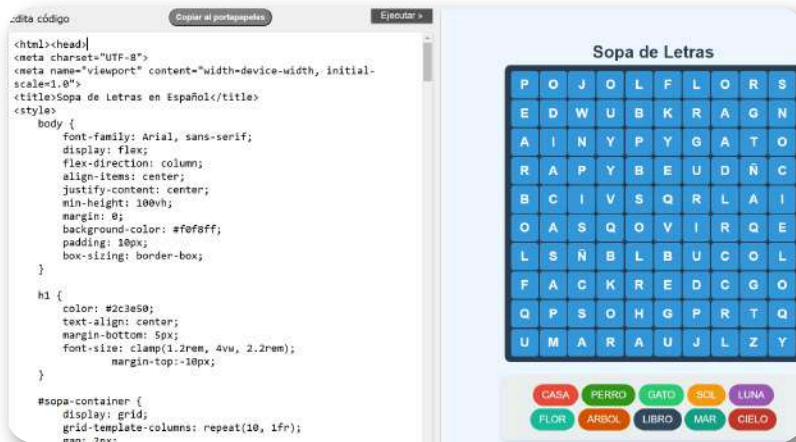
:dita código
Copiar al portapapeles
Ejecutar »

<html><head>
<meta charset="UTF-8">
<meta name="viewport" content="width=device-width, initial-scale=1.0">
<title>Sopa de Letras en Español</title>
<style>
    body {
        font-family: Arial, sans-serif;
        display: flex;
        flex-direction: column;
        align-items: center;
        justify-content: center;
        min-height: 100vh;
        margin: 0;
        background-color: #f0f8ff;
        padding: 10px;
        box-sizing: border-box;
    }

    h1 {
        color: #2c3e50;
        text-align: center;
        margin-bottom: 5px;
        font-size: clamp(1.2rem, 4vw, 2.2rem);
                margin-top:-10px;
    }

    #sopa-container {
        display: grid;
        grid-template-columns: repeat(10, 1fr);
        gap: 2px;

Sopa de Letras

| P | O | J | O | L | F | L | O | R | S |
|---|---|---|---|---|---|---|---|---|---|
| E | D | W | U | B | K | R | A | G | N |
| A | I | N | Y | P | Y | G | A | T | O |
| R | A | P | Y | B | E | U | D | Ñ | C |
| B | C | I | V | S | Q | R | L | A | I |
| O | A | S | Q | O | V | I | R | Q | E |
| L | S | Ñ | B | L | B | U | C | O | L |
| F | A | C | K | R | E | D | C | G | O |
| Q | P | S | O | H | G | P | R | T | Q |
| U | M | A | R | A | U | J | L | Z | Y |

CASA PERRO GATO SOL LUNA
FLOR ARBOL LIBRO MAR CIELO